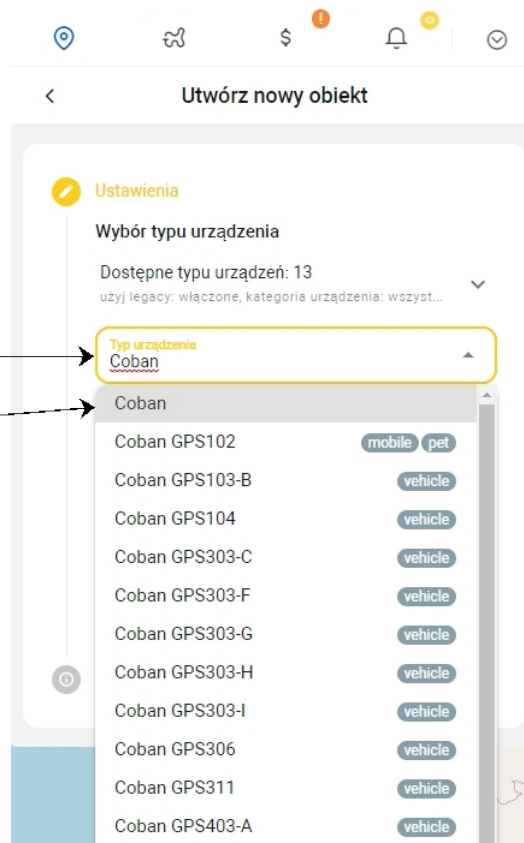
Utwórz nowy obiekt

Ustawienia

Wybór typu urządzenia

Dostępne typu urządzeń: 13
użyj legacy: włączone, kategoria urządzenia: wszyst...

Typ urządzenia
Coban

Coban
Coban GPS102 mobile pet
Coban GPS103-B vehicle
Coban GPS104 vehicle
Coban GPS303-C vehicle
Coban GPS303-F vehicle
Coban GPS303-G vehicle
Coban GPS303-H vehicle
Coban GPS303-I vehicle
Coban GPS306 vehicle
Coban GPS311 vehicle
Coban GPS403-A vehicle